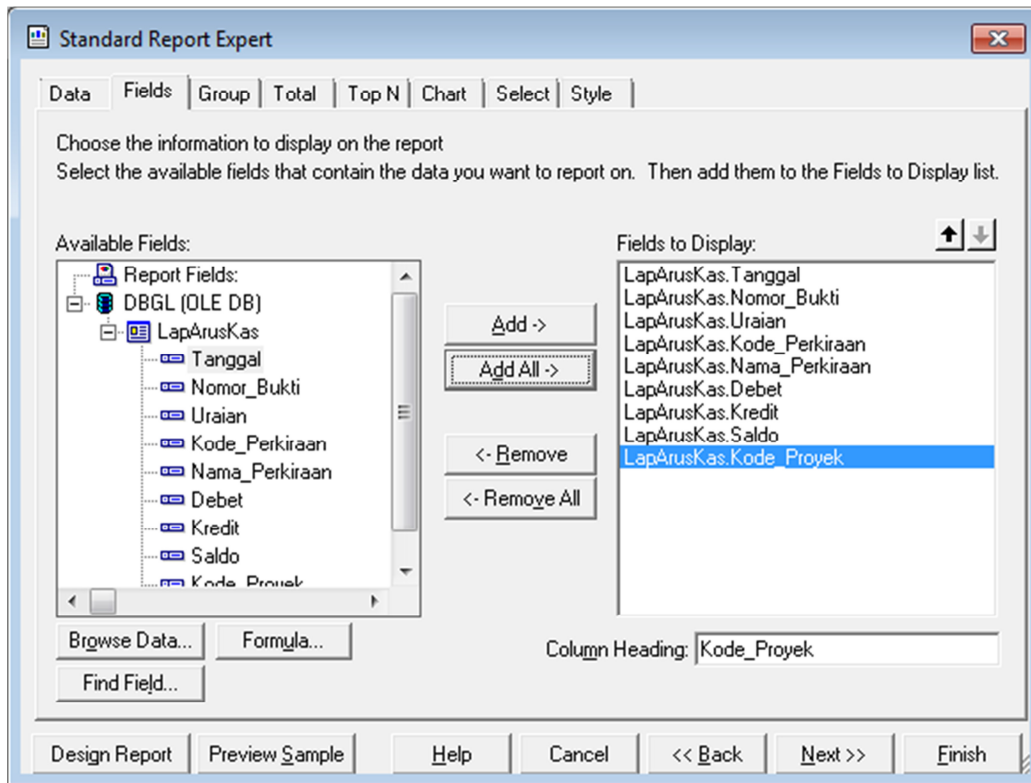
Standard Report Expert

Data | Fields | Group | Total | Top N | Chart | Select | Style

Choose the information to display on the report
Select the available fields that contain the data you want to report on. Then add them to the Fields to Display list.

Available Fields:
Report Fields:
DBGL (OLE DB)
LapArusKas
Tanggal
Nomor_Bukti
Uraian
Kode_Perkiraan
Nama_Perkiraan
Debet
Kredit
Saldo
Kode_Proyek

Add ->
Add All ->
<- Remove
<- Remove All

Fields to Display:
LapArusKas.Tanggal
LapArusKas.Nomor_Bukti
LapArusKas.Uraian
LapArusKas.Kode_Perkiraan
LapArusKas.Nama_Perkiraan
LapArusKas.Debet
LapArusKas.Kredit
LapArusKas.Saldo
LapArusKas.Kode_Proyek

Browse Data... Formula...
Find Field...

Column Heading: Kode_Proyek

Design Report | Preview Sample | Help | Cancel | << Back | Next >> | Finish